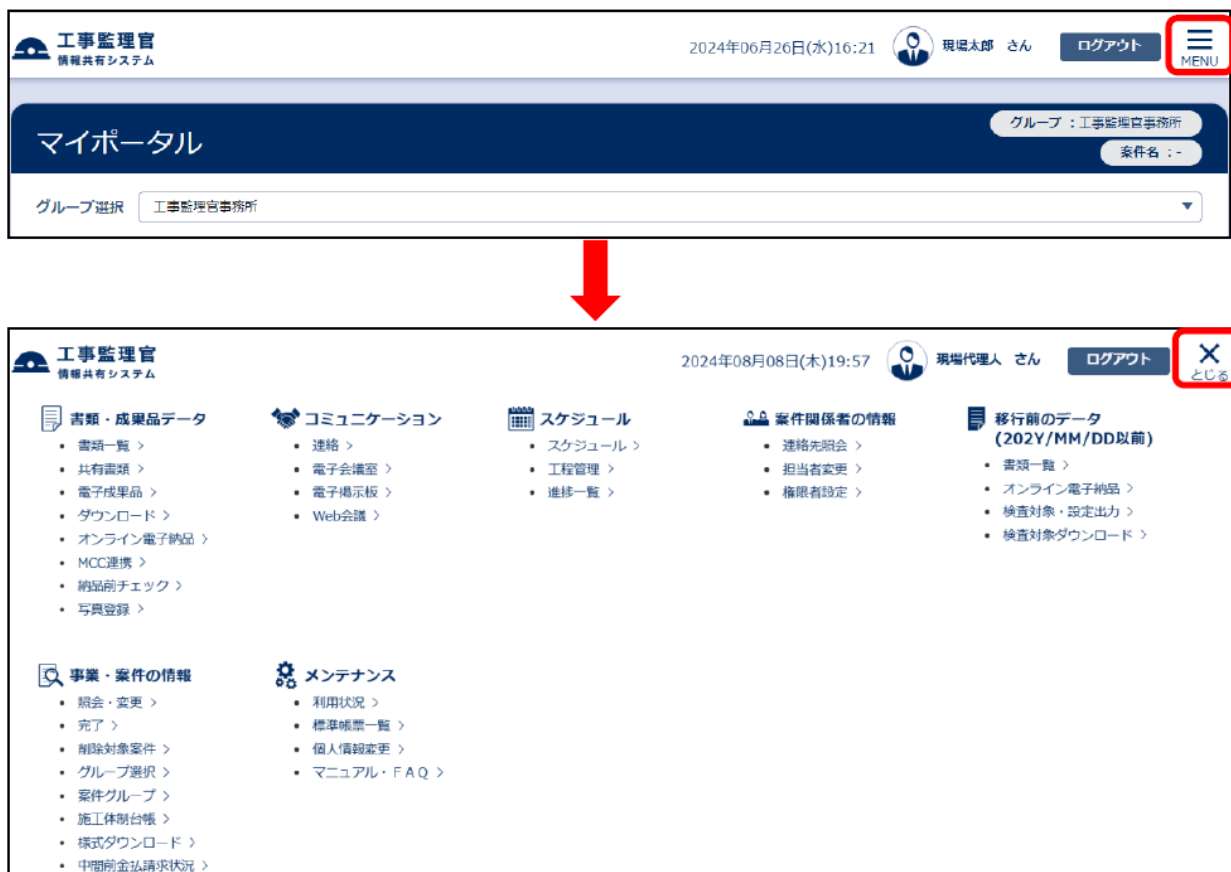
工事監理官
情報共有システム

2024年06月26日(水)16:21 現場太郎 さん ログアウト MENU

マイポータル

グループ：工事監理官事務所
案件名：-

グループ選択 工事監理官事務所

工事監理官
情報共有システム

2024年08月08日(木)19:57 現場代理人 さん ログアウト とじる

書類・成果品データ
- 書類一覧 >
- 共有書類 >
- 電子成果品 >
- ダウンロード >
- オンライン電子納品 >
- MCC連携 >
- 納品前チェック >
- 写真登録 >

コミュニケーション
- 連絡 >
- 電子会議室 >
- 電子掲示板 >
- Web会議 >

スケジュール
- スケジュール >
- 工程管理 >
- 進捗一覧 >

案件関係者の情報
- 連絡先照会 >
- 担当者変更 >
- 権限者設定 >

移行前のデータ (202Y/MM/DD以前)
- 書類一覧 >
- オンライン電子納品 >
- 検査対象・設定出力 >
- 検査対象ダウンロード >

事業・案件の情報
- 照会・変更 >
- 完了 >
- 削除対象案件 >
- グループ選択 >
- 案件グループ >
- 施工体制台帳 >
- 様式ダウンロード >
- 中間前金払請求状況 >

メンテナンス
- 利用状況 >
- 標準帳票一覧 >
- 個人情報変更 >
- マニュアル・FAQ >